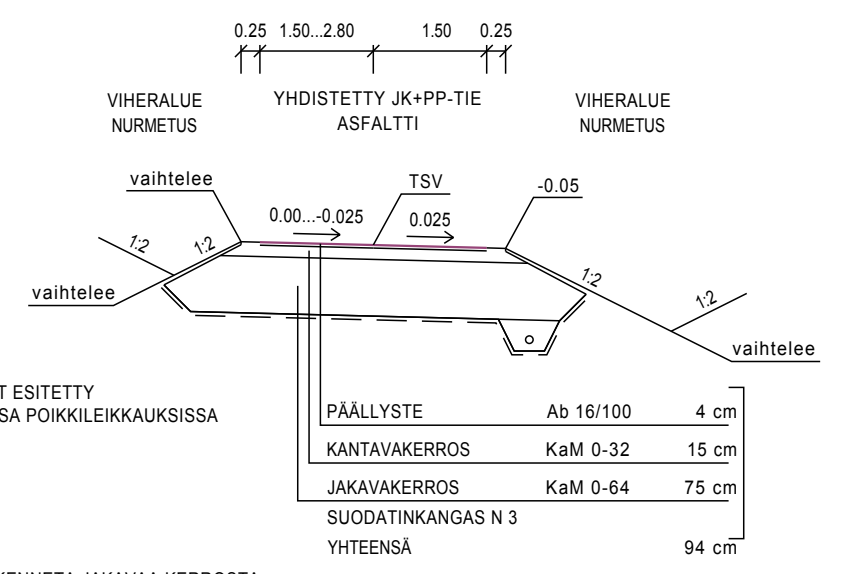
0.25 1.50...2.80 1.50 0.25

VIHERALUE
NURMETUS

YHDISTETTY JK+PP-TIE
ASFALTTI

VIHERALUE
NURMETUS

vaihtelee

TSV

-0.05

0.00...-0.025

0.025

1:2

1:2

1:2

1:2

vaihtelee

vaihtelee

T ESITETTY
SA POIKKILEIKKAUKSISSA

| PÄÄLLYSTE | Ab 16/100 | 4 cm |
|---|---|---|
| KANTAVAKERROS | KaM 0-32 | 15 cm |
| JAKAVAKERROS | KaM 0-64 | 75 cm |
| SUODATINKANGAS N 3 | | |
| YHTEENSÄ | | 94 cm |

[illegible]